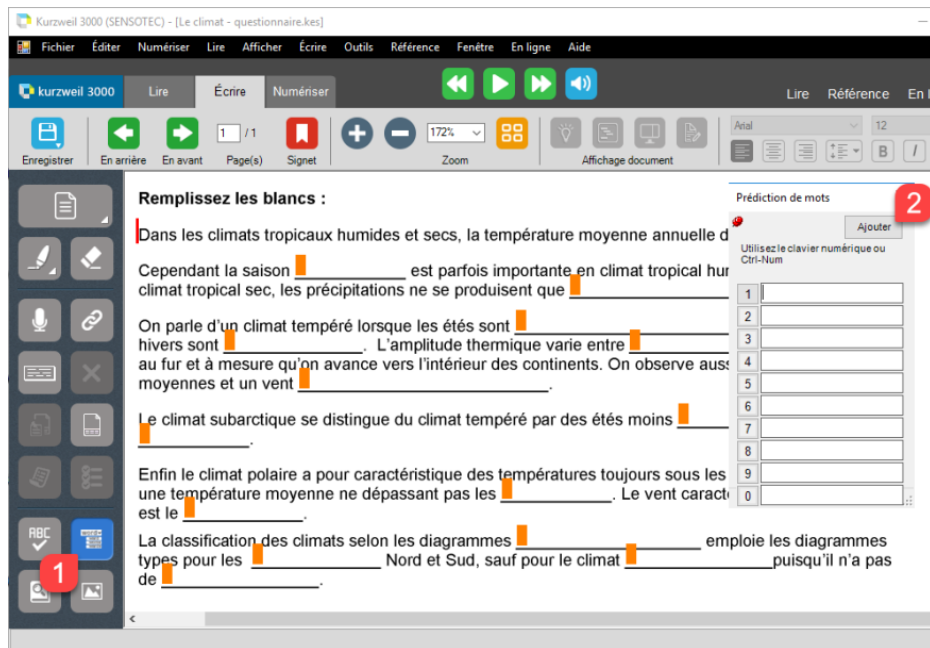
Kurzweil 3000 (SENSOTEC) - [Le climat - questionnaire.kes]

Fichier Éditer Numériser Lire Afficher Écrire Outils Référence Fenêtre En ligne Aide

kurzweil 3000 Lire Écrire Numériser Lire Référence En l

Enregistrer En arrière En avant 1 / 1 Page(s) Signet 172% Zoom Affichage document Arial 12 B I

Remplissez les blancs :

Dans les climats tropicaux humides et secs, la température moyenne annuelle d

Cependant la saison ___________ est parfois importante en climat tropical hur climat tropical sec, les précipitations ne se produisent que ___________

On parle d'un climat tempéré lorsque les étés sont ___________ hivers sont ___________. L'amplitude thermique varie entre ___________ au fur et à mesure qu'on avance vers l'intérieur des continents. On observe auss moyennes et un vent ___________.

Le climat subarctique se distingue du climat tempéré par des étés moins ___________ ___________.

Enfin le climat polaire a pour caractéristique des températures toujours sous les une température moyenne ne dépassant pas les ___________. Le vent caract est le ___________.

La classification des climats selon les diagrammes ___________ emploie les diagrammes types pour les ___________ Nord et Sud, sauf pour le climat ___________puisqu'il n'a pas de ___________.

Prédiction de mots
Ajouter
Utilisez le clavier numérique ou Ctrl-Num
1
2
3
4
5
6
7
8
9
0

1
2